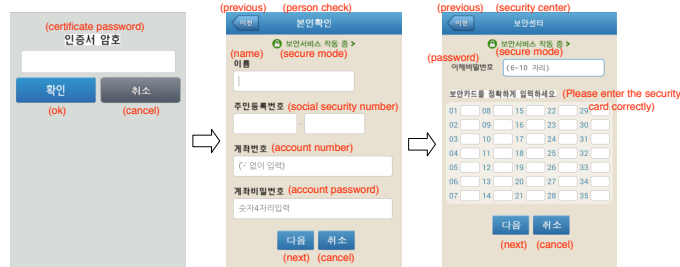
(certificate password)
인증서 암호
확인
(ok)
취소
(cancel)

(previous)
이전
(person check)
본인확인
보안서비스 작동 중 >
(name)
(secure mode)
이름
주민등록번호
(social security number)
-
계좌번호
(account number)
('-' 없이 입력)
계좌비밀번호
(account password)
숫자4자리입력
다음
(next)
취소
(cancel)

(previous)
이전
(security center)
보안센터
보안서비스 작동 중 >
(password)
(secure mode)
이체비밀번호
(6~10 자리)
보안카드를 정확하게 입력하세요
(Please enter the security card correctly)

| 01 | 08 | 15 | 22 | 29 |
|---|---|---|---|---|
| 02 | 09 | 16 | 23 | 30 |
| 03 | 10 | 17 | 24 | 31 |
| 04 | 11 | 18 | 25 | 32 |
| 05 | 12 | 19 | 26 | 33 |
| 06 | 13 | 20 | 27 | 34 |
| 07 | 14 | 21 | 28 | 35 |

다음
(next)
취소
(cancel)